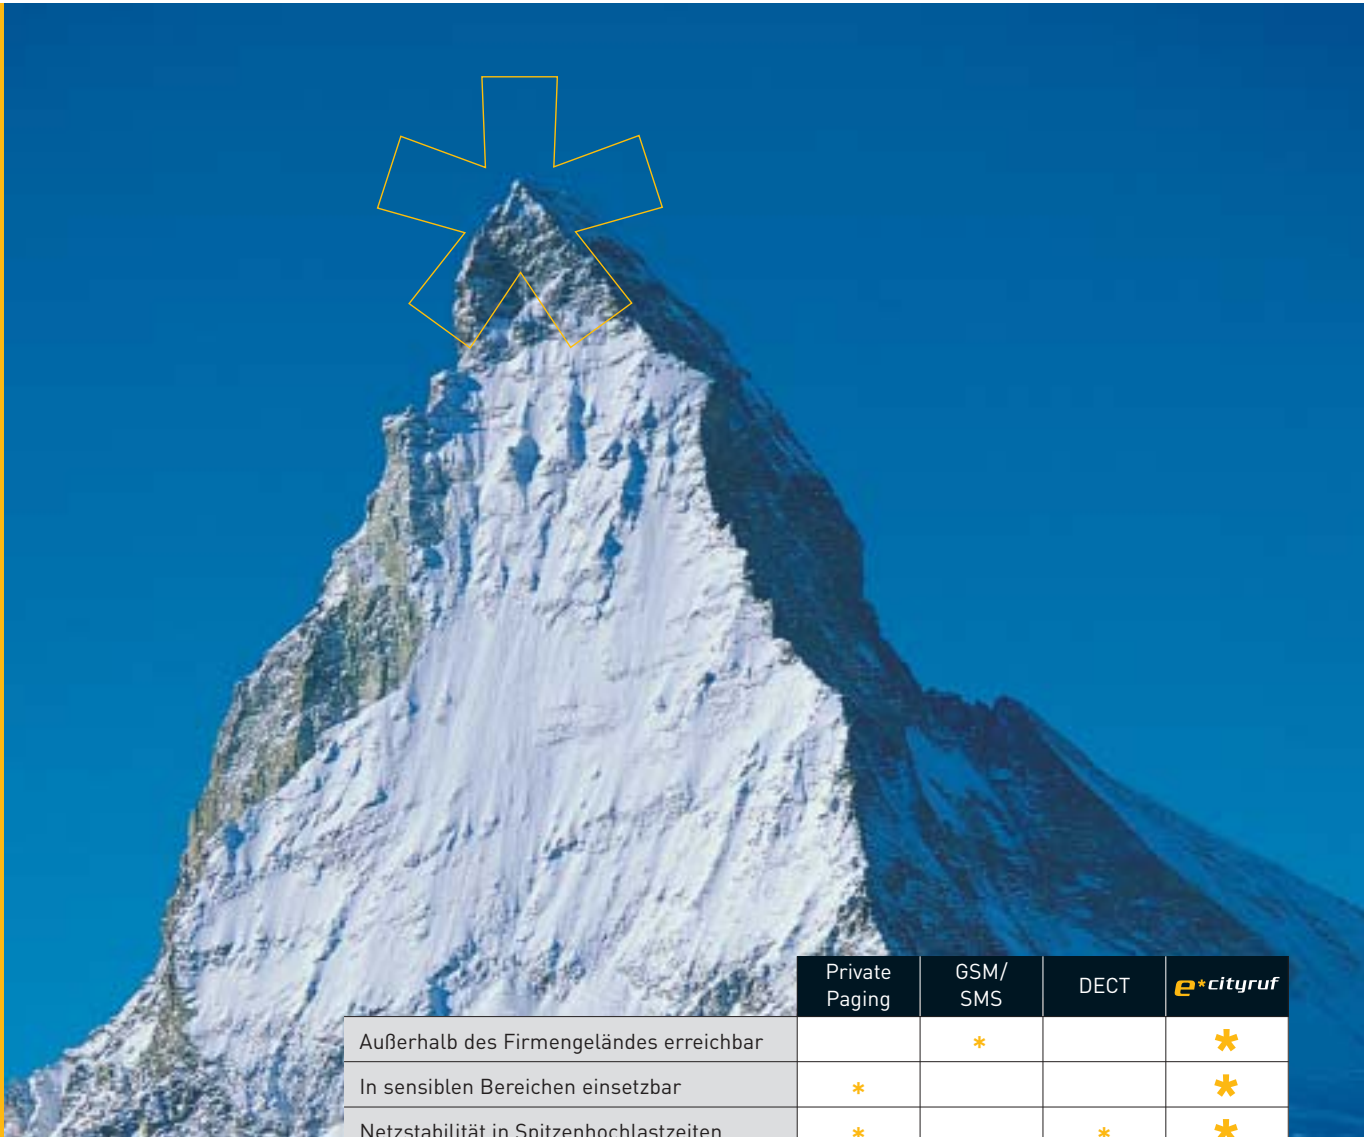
| | Private Paging | GSM/ SMS | DECT | e*cityruf |
|---|---|---|---|---|
| Außerhalb des Firmengeländes erreichbar | | * | | * |
| In sensiblen Bereichen einsetzbar | * | | | * |
| Netzstabilität in Spitzenhochlastzeiten | * | | * | * |